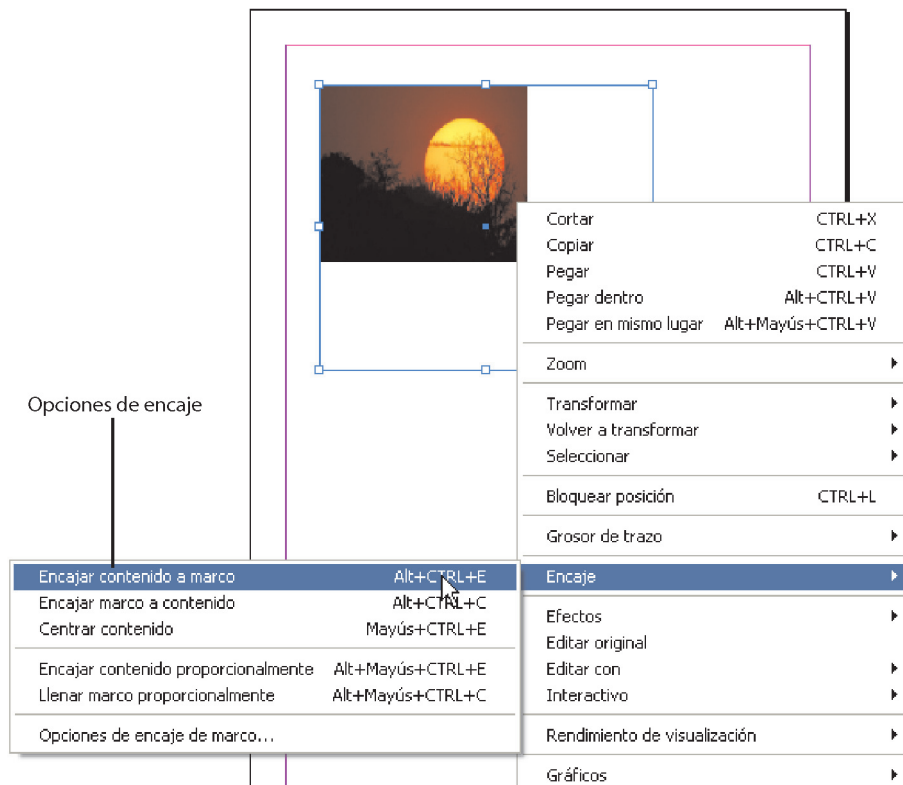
Opciones de encaje

Cortar CTRL+X
Copiar CTRL+C
Pegar CTRL+V
Pegar dentro Alt+CTRL+V
Pegar en mismo lugar Alt+Mayús+CTRL+V

Zoom

Transformar
Volver a transformar
Seleccionar

Bloquear posición CTRL+L

Grosor de trazo

Encaje

Efectos
Editar original
Editar con
Interactivo

Rendimiento de visualización

Gráficos

Encajar contenido a marco Alt+CTRL+E
Encajar marco a contenido Alt+CTRL+C
Centrar contenido Mayús+CTRL+E

Encajar contenido proporcionalmente Alt+Mayús+CTRL+E
Llenar marco proporcionalmente Alt+Mayús+CTRL+C

Opciones de encaje de marco...